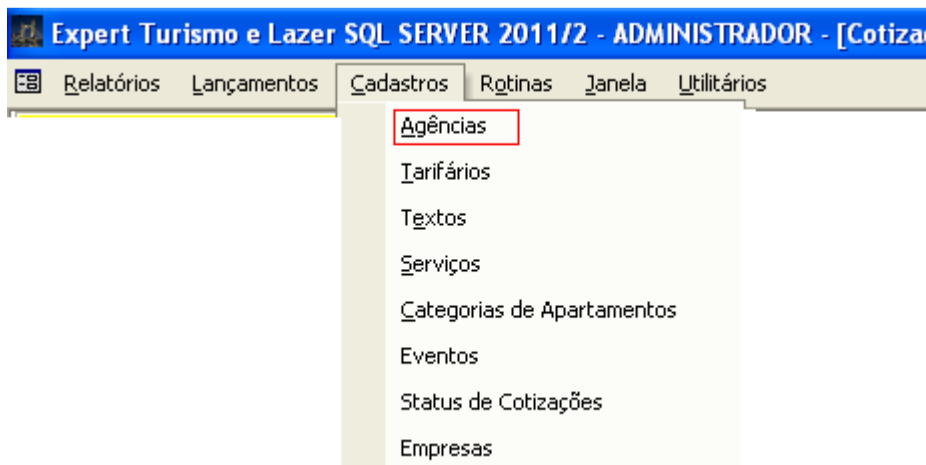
Expert Turismo e Lazer SQL SERVER 2011/2 - ADMINISTRADOR - [Cotiza

Relatórios Lançamentos Cadastros Rotinas Janela Utilitários

Agências
Tarifários
Textos
Serviços
Categorias de Apartamentos
Eventos
Status de Cotizações
Empresas